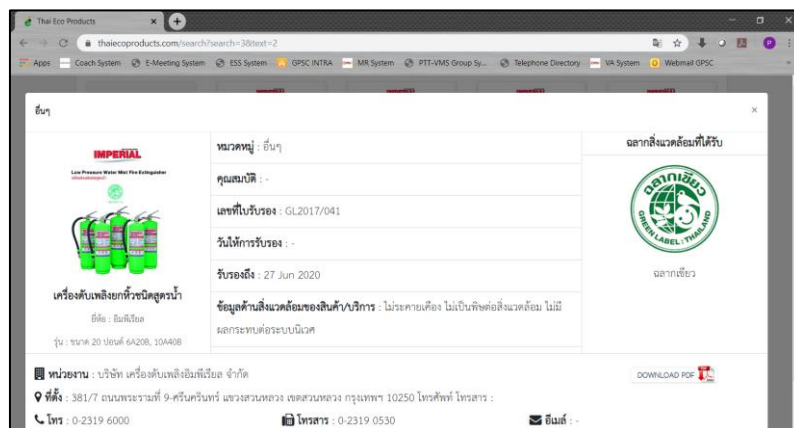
Thai Eco Products
thaiecoproducts.com/search?search=3&text=2
Apps Coach System E-Meeting System ESS System GPSC INTRA MR System PTT-VMS Group Sy... Telephone Directory VA System Webmail GPSC

อื่นๆ
×

IMPERIAL
Low Pressure Water Mist Fire Extinguisher

เครื่องดับเพลิงชนิดสูตรน้ำ
ยี่ห้อ : อิมพีเรียล
รุ่น : ขนาด 20 ปอนด์ 6A20B, 10A40B

| หมวดหมู่ : อื่นๆ |
|---|
| คุณสมบัติ : - |
| เลขที่ใบรับรอง : GL2017/041 |
| วันให้การรับรอง : - |
| รับรองถึง : 27 Jun 2020 |
| ข้อมูลด้านสิ่งแวดล้อมของสินค้า/บริการ : ไม่ระคายเคือง ไม่เป็นพิษต่อสิ่งแวดล้อม ไม่มีผลกระทบต่อระบบนิเวศ |

ฉลากสิ่งแวดล้อมที่ได้รับ
ฉลากเขียว
GREEN LABEL THAILAND
ฉลากเขียว

หน่วยงาน : บริษัท เครื่องดับเพลิงอิมพีเรียล จำกัด
DOWNLOAD PDF
ที่ตั้ง : 381/7 ถนนพระรามที่ 9-ศรีนครินทร์ แขวงสวนหลวง เขตสวนหลวง กรุงเทพฯ 10250 โทรศัพท์ โทรสาร :
โทร : 0-2319 6000
โทรสาร : 0-2319 0530
อีเมล์ : -